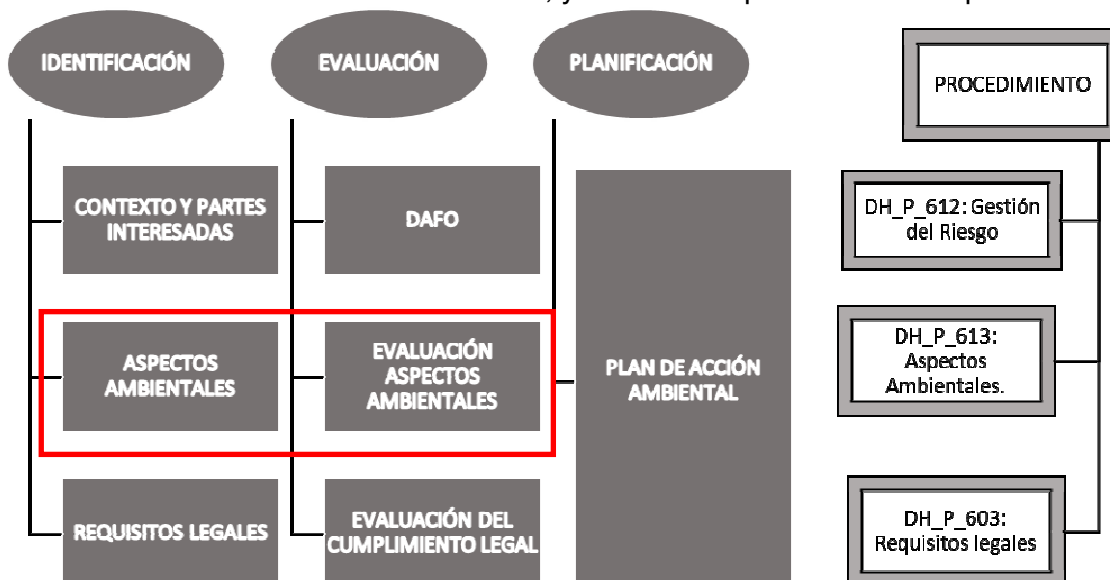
IDENTIFICACIÓN

EVALUACIÓN

PLANIFICACIÓN

PROCEDIMIENTO

CONTEXTO Y PARTES INTERESADAS

DAFO

PLAN DE ACCIÓN AMBIENTAL

DH_P_612: Gestión del Riesgo

ASPECTOS AMBIENTALES

EVALUACIÓN ASPECTOS AMBIENTALES

DH_P_613: Aspectos Ambientales.

REQUISITOS LEGALES

EVALUACIÓN DEL CUMPLIMIENTO LEGAL

DH_P_603: Requisitos legales